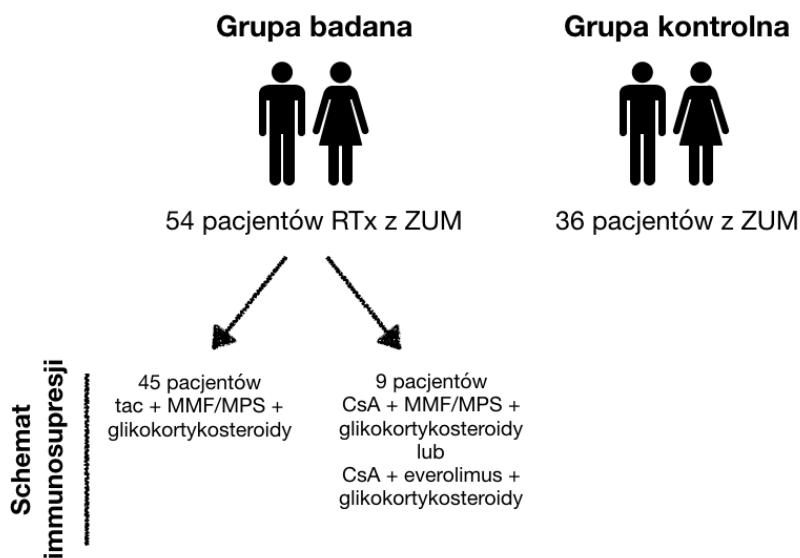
Grupa badana

Grupa kontrolna

54 pacjentów RTx z ZUM

36 pacjentów z ZUM

Schemat immunosupresji

45 pacjentów
tac + MMF/MPS +
glikokortykosteroidy

9 pacjentów
CsA + MMF/MPS +
glikokortykosteroidy
lub
CsA + everolimus +
glikokortykosteroidy